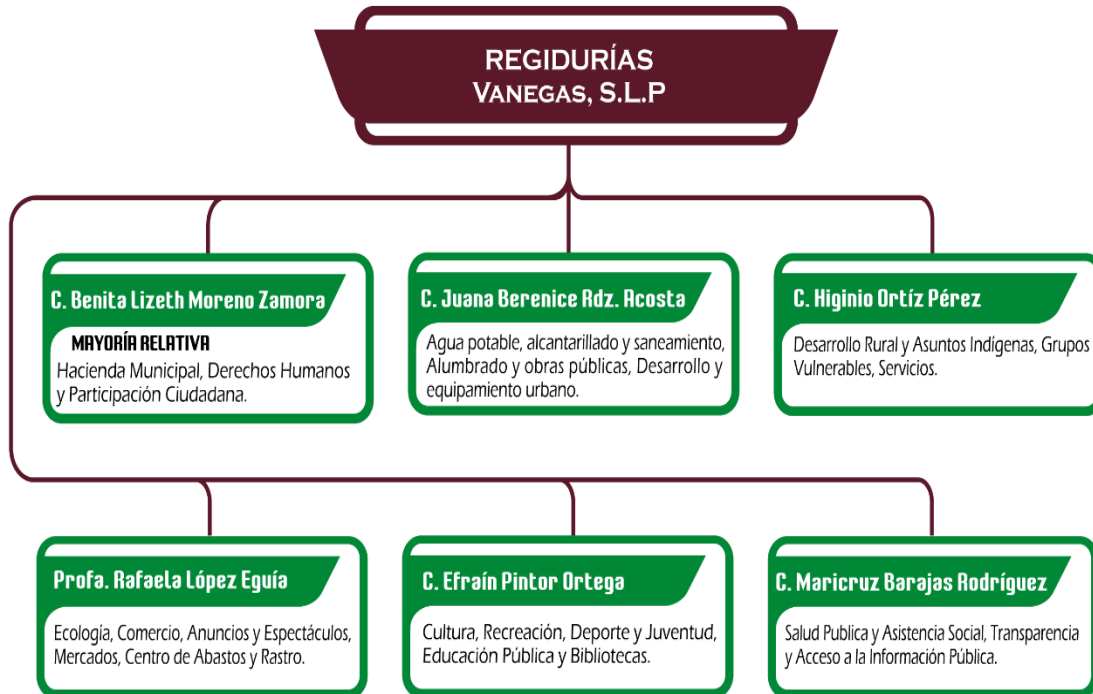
REGIDURÍAS
VANEGAS, S.L.P

C. Benita Lizeth Moreno Zamora

MAYORÍA RELATIVA
Hacienda Municipal, Derechos Humanos y Participación Ciudadana.

C. Juana Berenice Rdz. Acosta

Agua potable, alcantarillado y saneamiento, Alumbrado y obras públicas, Desarrollo y equipamiento urbano.

C. Higinio Ortíz Pérez

Desarrollo Rural y Asuntos Indígenas, Grupos Vulnerables, Servicios.

Profa. Rafaela López Eguía

Ecología, Comercio, Anuncios y Espectáculos, Mercados, Centro de Abastos y Rastro.

C. Efraín Pintor Ortega

Cultura, Recreación, Deporte y Juventud, Educación Pública y Bibliotecas.

C. Maricruz Barajas Rodríguez

Salud Publica y Asistencia Social, Transparencia y Acceso a la Información Pública.